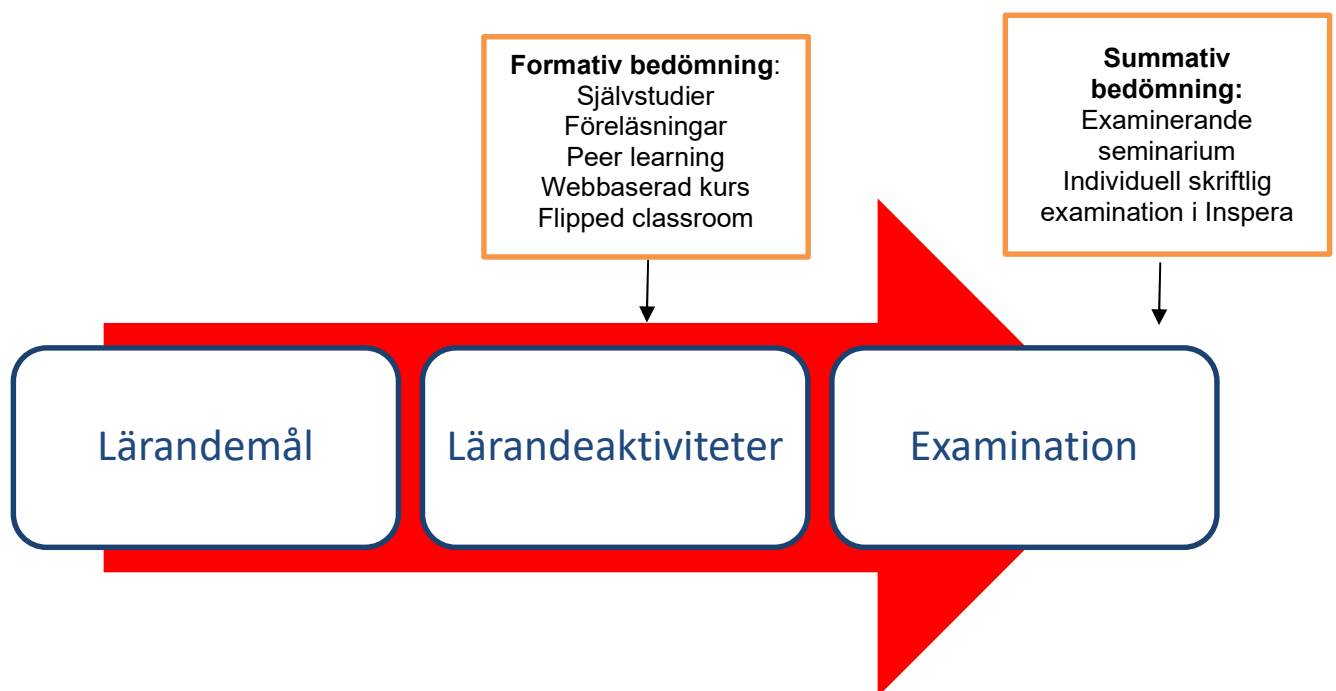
Formativ bedömning:
Självstudier
Föreläsningar
Peer learning
Webbaserad kurs
Flipped classroom

Summativ bedömning:
Examinerande seminarium
Individuell skriftlig examination i Inspera

Lärandemål

Lärandeaktiviteter

Examination